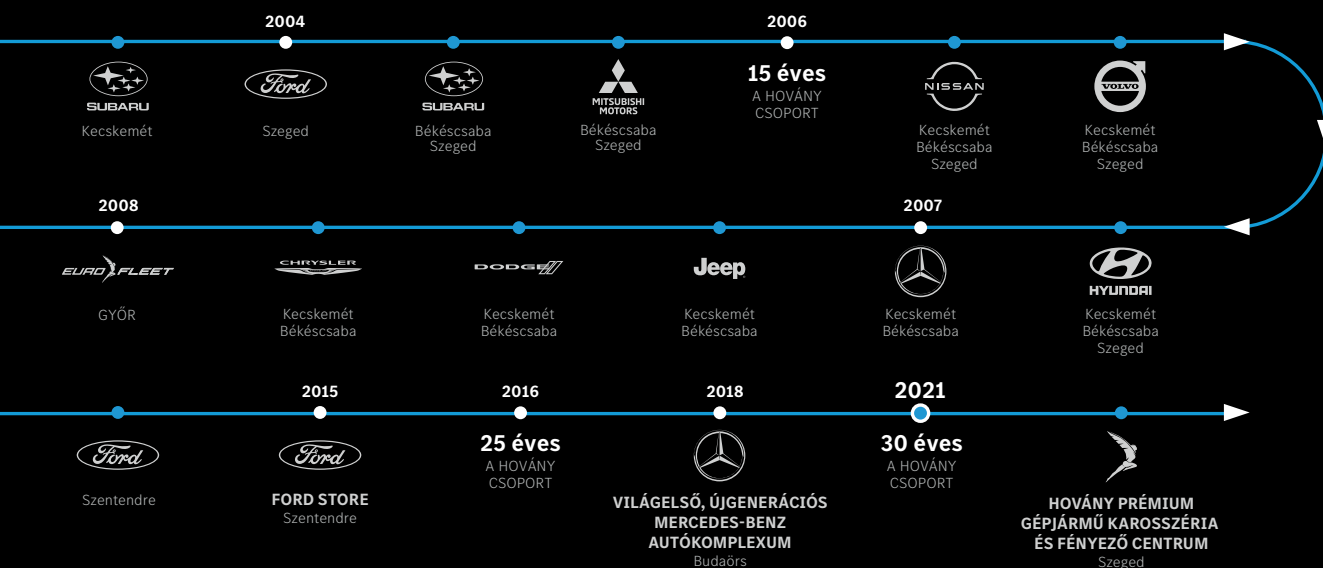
2004

2006

SUBARU
Kecskemét

Ford
Szeged

SUBARU
Békéscsaba Szeged

MITSUBISHI MOTORS
Békéscsaba Szeged

15 éves
A HOVÁNY CSOPORT

NISSAN
Kecskemét Békéscsaba Szeged

VOLVO
Kecskemét Békéscsaba Szeged

2008

2007

EURO FLEET
GYŐR

CHRYSLER
Kecskemét Békéscsaba

DODGE
Kecskemét Békéscsaba

Jeep
Kecskemét Békéscsaba

Kecskemét Békéscsaba

HYUNDAI
Kecskemét Békéscsaba Szeged

2015

2016

2018

2021

Ford
Szentendre

Ford
FORD STORE
Szentendre

25 éves
A HOVÁNY CSOPORT

VILÁGELSŐ, ÚJGENERÁCIÓS MERCEDES-BENZ AUTÓKOMPLEXUM
Budaörs

30 éves
A HOVÁNY CSOPORT

HOVÁNY PRÉMIUM GÉPJÁRMŰ KAROSSZÉRIA ÉS FÉNYEZŐ CENTRUM
Szeged